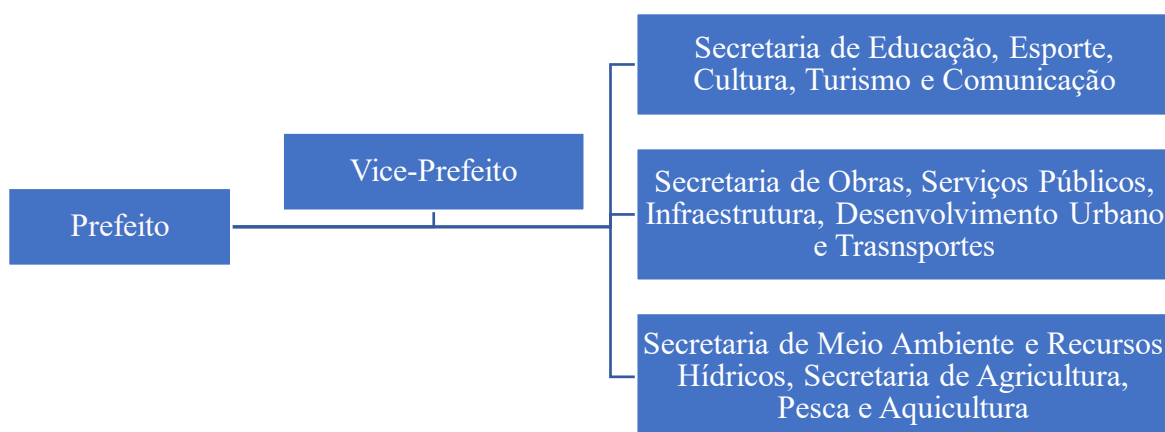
Prefeito

Vice-Prefeito

Secretaria de Educação, Esporte, Cultura, Turismo e Comunicação

Secretaria de Obras, Serviços Públicos, Infraestrutura, Desenvolvimento Urbano e Trasnsportes

Secretaria de Meio Ambiente e Recursos Hídricos, Secretaria de Agricultura, Pesca e Aquicultura